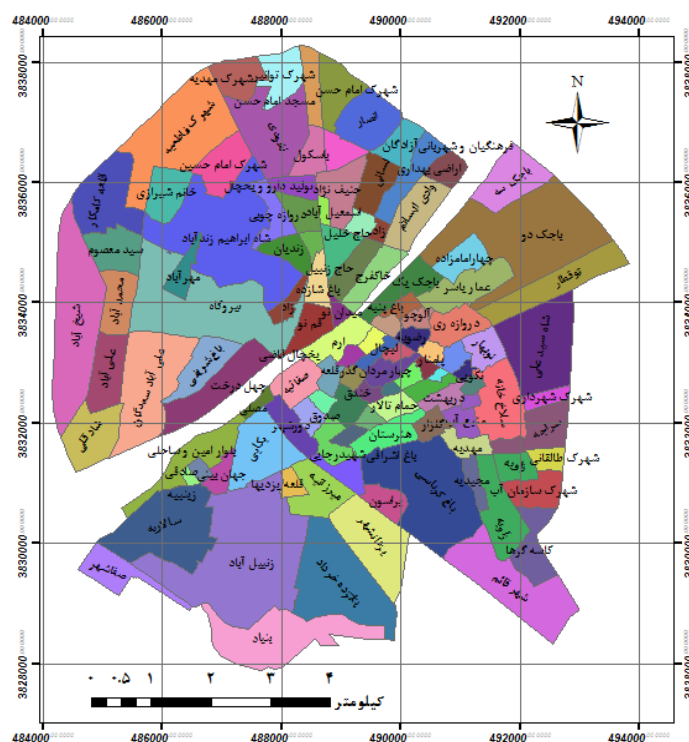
484000 486000 488000 490000 492000 494000

3838000
3836000
3834000
3832000
3830000
3828000

N

شهرک توحید
شهرک مهدیه
شهرک امام حسن
مسجد امام حسن
شهرک فاطمیه
نصار
فرهنگیان وشهریاری آزادگان
اراضی پیداری
یاسکول
شهرک امام حسین
خانم شیرازی
جنیف زاده
دولتیه
دارو ویحچال
اسماعیل آباد
دروازه چوبی
شاه ابراهیم زند آباد
زندیان
ازمحاج خلیل
وادی السلام
چهارامامزاده
یاجک دو
توشقار
حاج زینب
باغ شازده
خاکفرج
یاجک یک
عمار یاسر
سید معصوم
مهرآباد
بیروگاه
شیخ آباد
محمد آباد
عباس آباد
دروازه ری
شاه سید علی
یخچال
ارم
جبار مردان
گدرقلعه
چهل دختر
بهشت
حمام تالار
هدرستان
شهرک شهریاری
شهرک طالقانی
شهرک سازمان آب
بلوار امین و ساحلی
جهان بینی
صادقی
زینبیه
قلعه یزدیها
باغ ابراهیم
پرسون
کاسه گرها
ساقیه
زنبیل آباد
صفائیه
جاده شهدا
بنیاد

۰ ۰.۵ ۱ ۲ ۳ ۴
کیلومتر